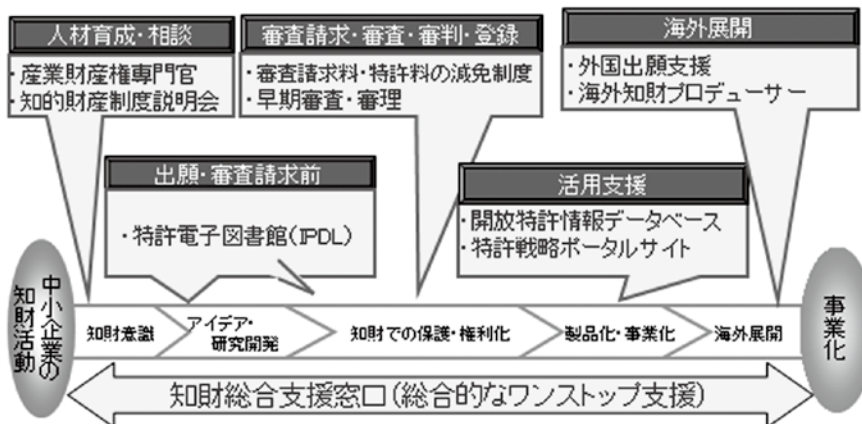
人材育成・相談

・産業財産権専門官
・知的財産制度説明会

審査請求・審査・審判・登録

・審査請求料・特許料の減免制度
・早期審査・審理

海外展開

・外国出願支援
・海外知財プロデューサー

出願・審査請求前

・特許電子図書館(IPDL)

活用支援

・開放特許情報データベース
・特許戦略ポータルサイト

中小企業の知財活動

知財意識

アイデア・研究開発

知財での保護・権利化

製品化・事業化

海外展開

事業化

知財総合支援窓口(総合的なワンストップ支援)